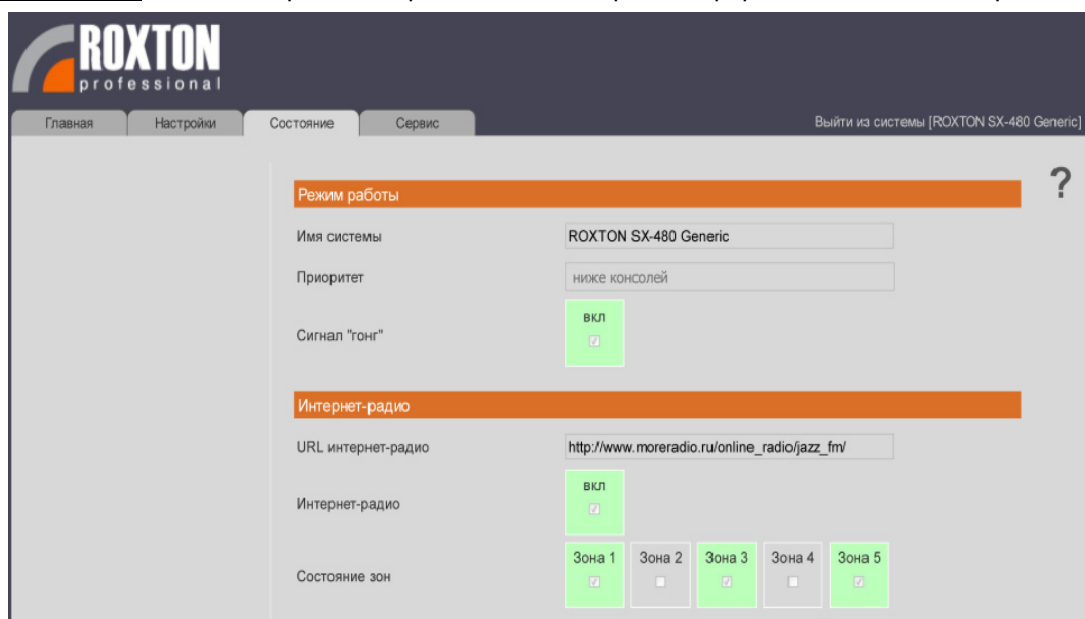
ROXTON
professional

Главная
Настройки
Состояние
Сервис

Выйти из системы [ROXTON SX-480 Generic]

?

Режим работы

Имя системы
ROXTON SX-480 Generic

Приоритет
ниже консолей

Сигнал "гонг"
вкл

Интернет-радио

URL интернет-радио
http://www.moreradio.ru/online_radio/jazz_fm/

Интернет-радио
вкл

Состояние зон
Зона 1
Зона 2
Зона 3
Зона 4
Зона 5